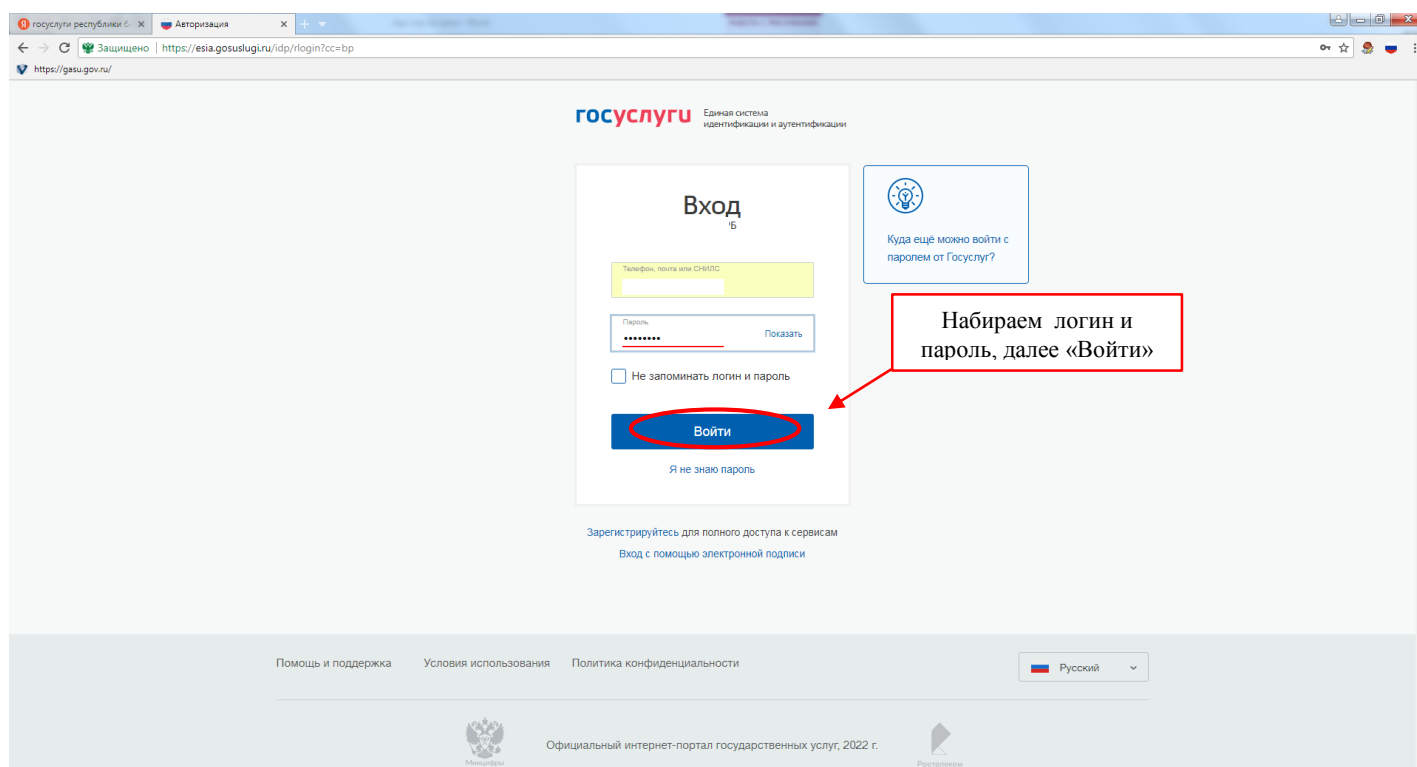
госуслуги республики б ×
Авторизация ×

Защищено | https://esia.gosuslugi.ru/idp/rlogin?cc=bp

https://gasu.gov.ru/

госуслуги Единая система идентификации и аутентификации

Вход

Телефон, почта или СНИЛС

Пароль
••••••••
Показать

Не запоминать логин и пароль

Войти

Я не знаю пароль

Куда ещё можно войти с паролем от Госуслуг?

Набираем логин и пароль, далее «Войти»

Зарегистрируйтесь для полного доступа к сервисам

Вход с помощью электронной подписи

Помощь и поддержка Условия использования Политика конфиденциальности

Русский

Минцифры

Официальный интернет-портал государственных услуг, 2022 г.

Ростелеком